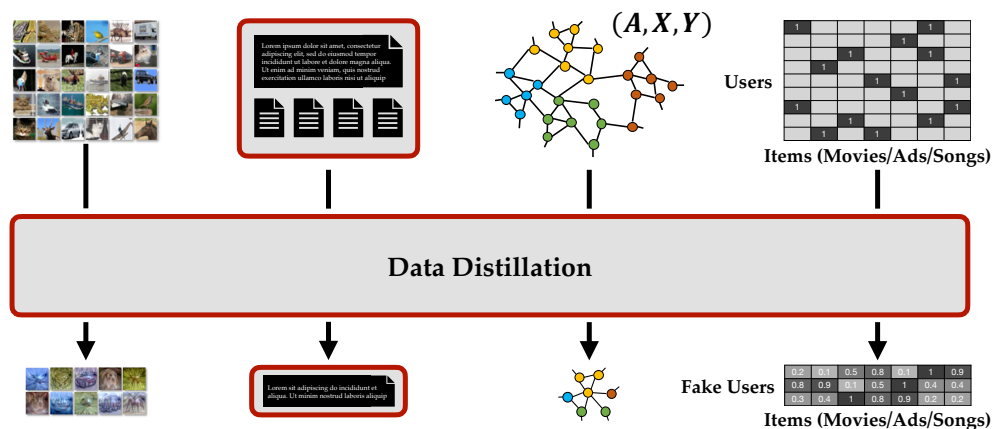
Lorem ipsum dolor sit amet, consectetur adipiscing elit, sed do eiusmod tempor incididunt ut labore et dolore magna aliqua. Ut enim ad minim veniam, quis nostrud exercitation ullamco laboris nisi ut aliquip

$(A, X, Y)$

Users

| 1 | | | | | | 1 | |
|---|---|---|---|---|---|---|---|
| | | | | | 1 | | |
| | | 1 | | | | 1 | |
| | 1 | | | | | | |
| | | | | 1 | | | 1 |
| | | | | | 1 | | |
| 1 | | | | | | | 1 |
| | | 1 | | 1 | | | |
| | 1 | | | 1 | | | |

Items (Movies/Ads/Songs)

Data Distillation

Lorem sit adipiscing do incididunt et aliqua. Ut minim nostrud laboris aliquip

Fake Users

| 0.2 | 0.1 | 0.5 | 0.8 | 0.1 | 1 | 0.9 |
|---|---|---|---|---|---|---|
| 0.8 | 0.9 | 0.1 | 0.5 | 1 | 0.4 | 0.4 |
| 0.3 | 0.4 | 1 | 0.8 | 0.9 | 0.2 | 0.2 |

Items (Movies/Ads/Songs)